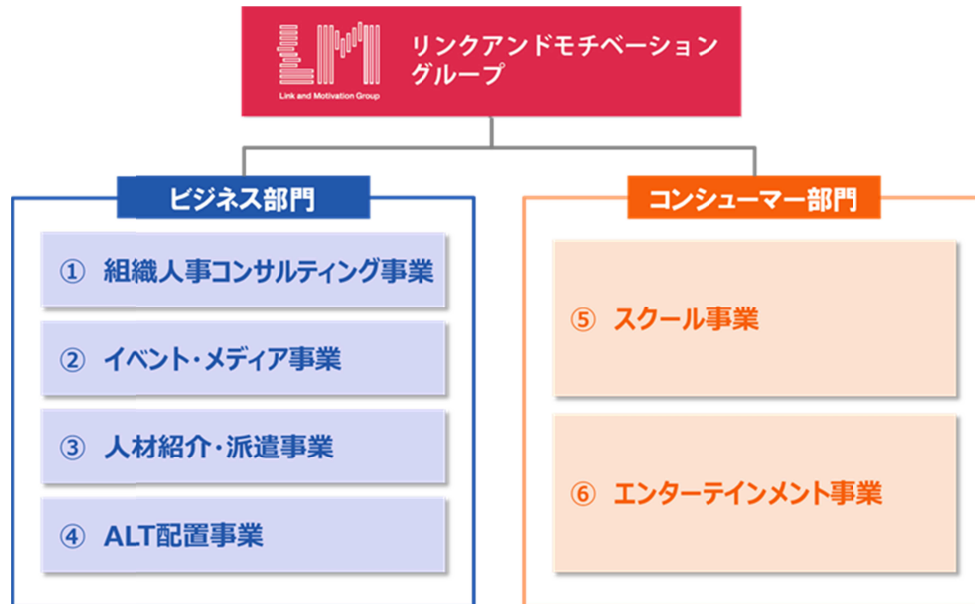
Link and Motivation Group

リンクアンドモチベーション
グループ

ビジネス部門

① 組織人事コンサルティング事業

② イベント・メディア事業

③ 人材紹介・派遣事業

④ ALT配置事業

コンシューマー部門

⑤ スクール事業

⑥ エンターテインメント事業